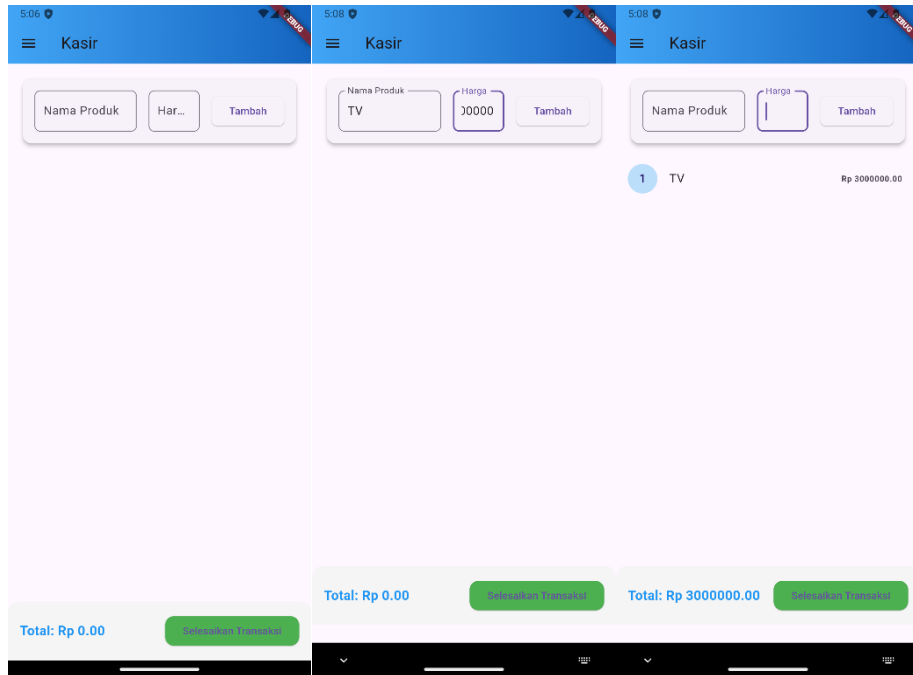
5:06

DEBUG

Kasir

Nama Produk

Har...

Tambah

Total: Rp 0.00

Selesaikan Transaksi

5:08

DEBUG

Kasir

Nama Produk

TV

Harga

)0000

Tambah

Total: Rp 0.00

Selesaikan Transaksi

5:08

DEBUG

Kasir

Nama Produk

Harga

Tambah

1

TV

Rp 3000000.00

Total: Rp 3000000.00

Selesaikan Transaksi